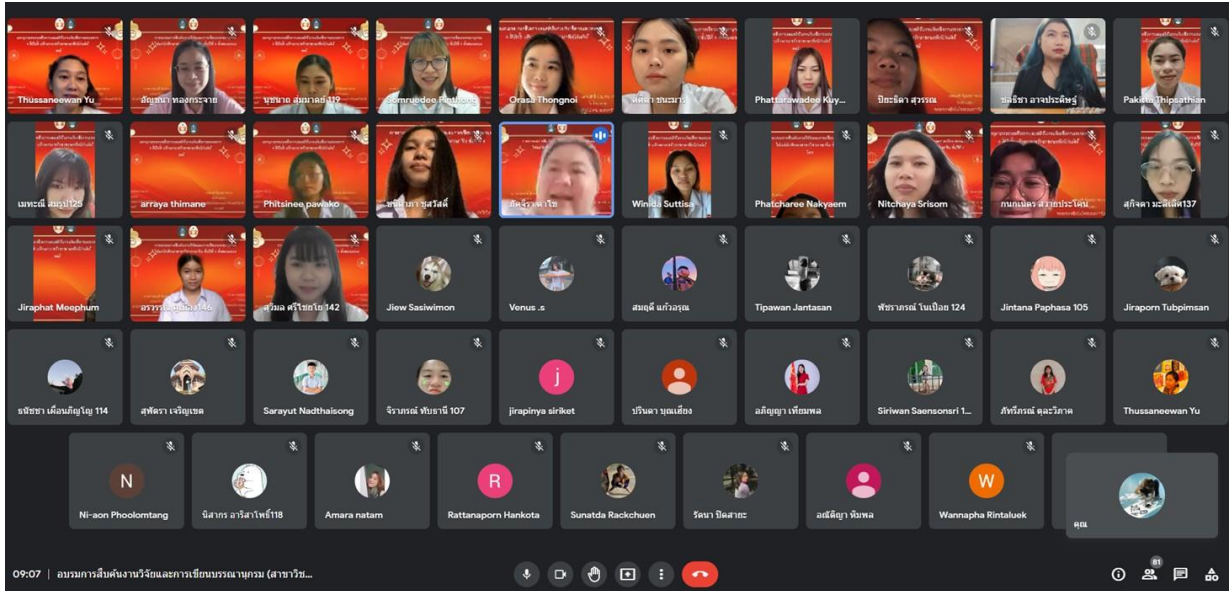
Thussaneewan Yu
อัญชนา ทองกระจาย
นุชนาฏ สมมาตย์ 119
Somruedee Pintong
Orasa Thongnoi
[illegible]
Phattarawadee Kuy...
ปิยะธิดา สุวรรณ
ชลธิชา อาจประดิษฐ์
Pakita Thipsathian
เมษะณี สมรูป125
arraya thimane
Phitsinee pawako
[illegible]
อัจฉรา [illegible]
Winida Suttisa
Phatcharee Nakyaem
Nitchaya Srisom
กนกเนตร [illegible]
สุกิจดา มะลิแก้ว137
Jiraphat Meephum
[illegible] 146
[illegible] 142
Jiew Sasiwimon
Venus .s
สมฤดี แก้วอรุณ
Tipawan Jantasan
พัชราภรณ์ โนเปือย 124
Jintana Paphasa 105
Jiraporn Tubpimsan
ธนิชชา เดือนฉัญโญ 114
สุพัตรา เจริญเชต
Sarayut Nadthaisong
จิราภรณ์ ทับธานี 107
jirapinya siriket
ปรินดา บุญเฮ็ง
อภิญญา เพียนพล
Siriwan Saensonsri 1...
ภัทรีภรณ์ คุละวิภาค
Thussaneewan Yu
Ni-aon Phoolomtang
นิสากร อาริสาโพธิ์118
Amara natam
Rattanaporn Hankota
Sunatda Rackchuen
รัตนา ปิดสาตะ
อรดิญา หัมพล
Wannapha Rintaluek
คุณ
09:07 | อบรมการสืบค้นงานวิจัยและการเขียนบรรณานุกรม (สาขาวิช...
81